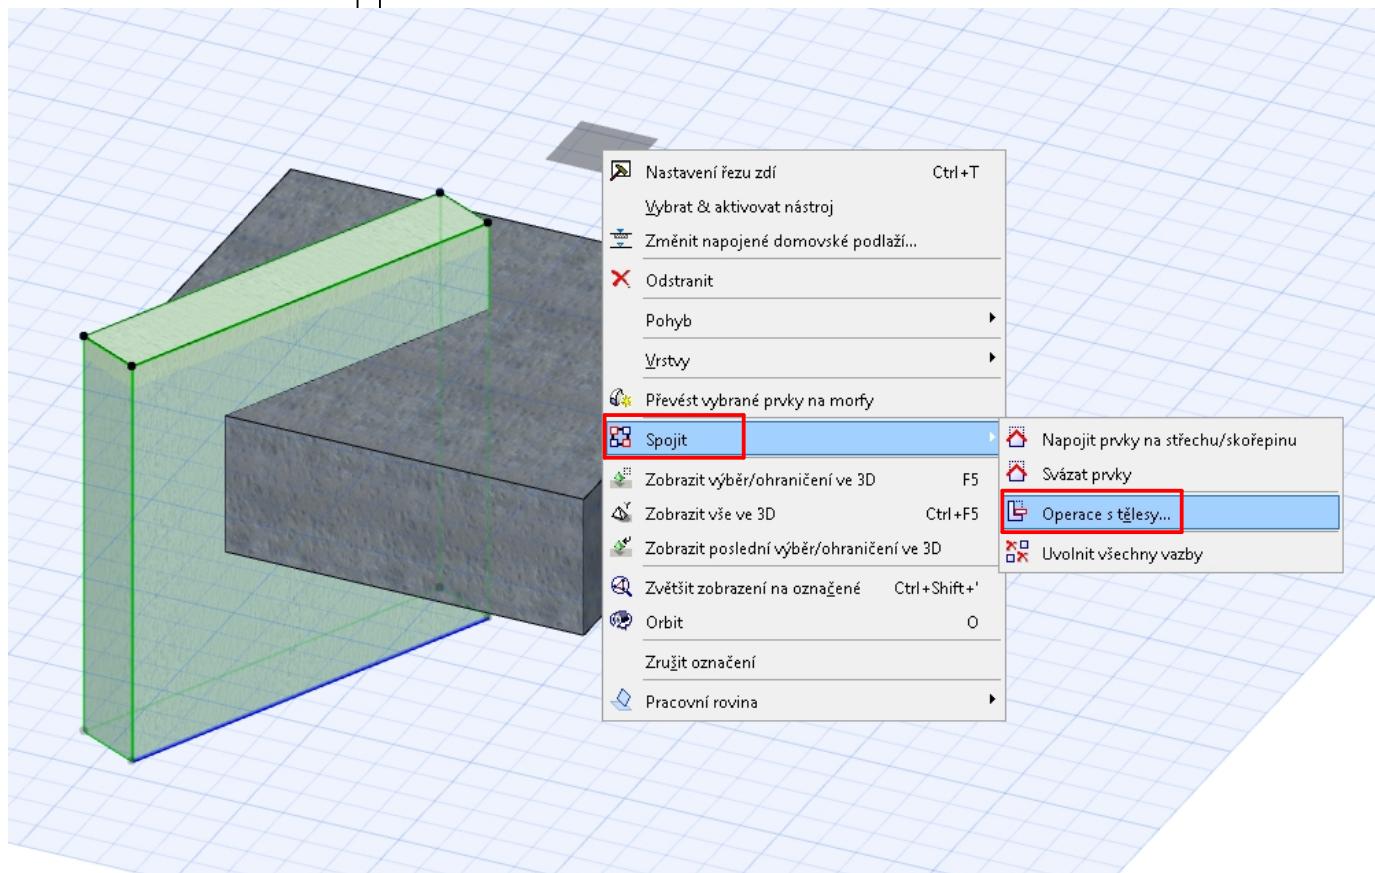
Nastavení řezu zdí Ctrl+T
Vybrat & aktivovat nástroj
Změnit napojené domovské podlaží...
Odstranit
Pohyb
Vrstvy
Převést vybrané prvky na morfy
Spojit
Zobrazit výběr/ohraničení ve 3D F5
Zobrazit vše ve 3D Ctrl+F5
Zobrazit poslední výběr/ohraničení ve 3D
Zvětšit zobrazení na označené Ctrl+Shift+'
Orbit O
Zrušit označení
Pracovní rovina

Napojit prvky na střechu/skořepinu
Svázat prvky
Operace s tělesy...
Uvolnit všechny vazby